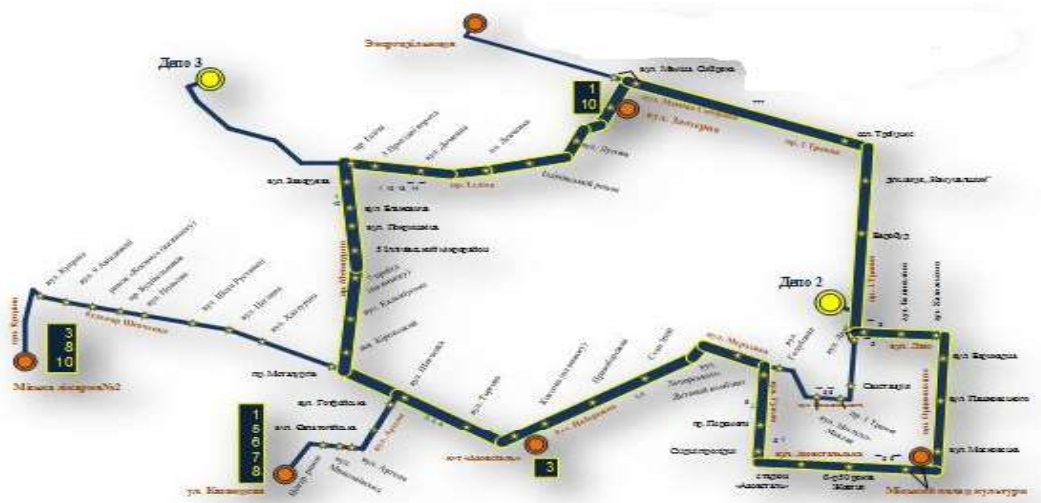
Депо 3

Енергодільниця

вул. Миколи Бабурина

1
10

вул. Дзержинського

вул. Лисиця

пр. 1 Травня

вул. Тирлевська

пр. Ілліча

вул. Запорожця

вул. Казанська

вул. Повстанців

пр. Металургів

Депо 2

3
8
10

Міська лікарня №2

вул. Шевченка

1
5
6
7
8

вул. Казанцева

3

вул. Мерзлова

пр. Ленина

Міський палац культури

вул. Молочна

вул. Лазо

вул. Паризької

вул. Харківська

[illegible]